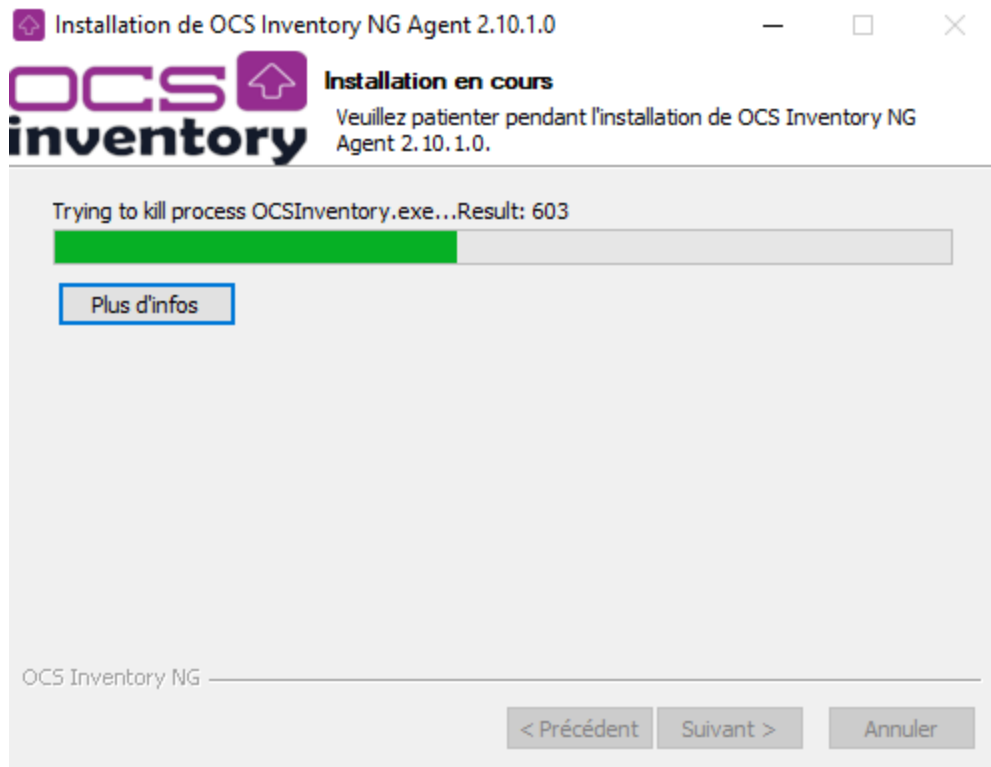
Installation de OCS Inventory NG Agent 2.10.1.0

OCS inventory

Installation en cours

Veuillez patienter pendant l'installation de OCS Inventory NG Agent 2.10.1.0.

Trying to kill process OCSInventory.exe...Result: 603

Plus d'infos

OCS Inventory NG

< Précédent Suivant > Annuler